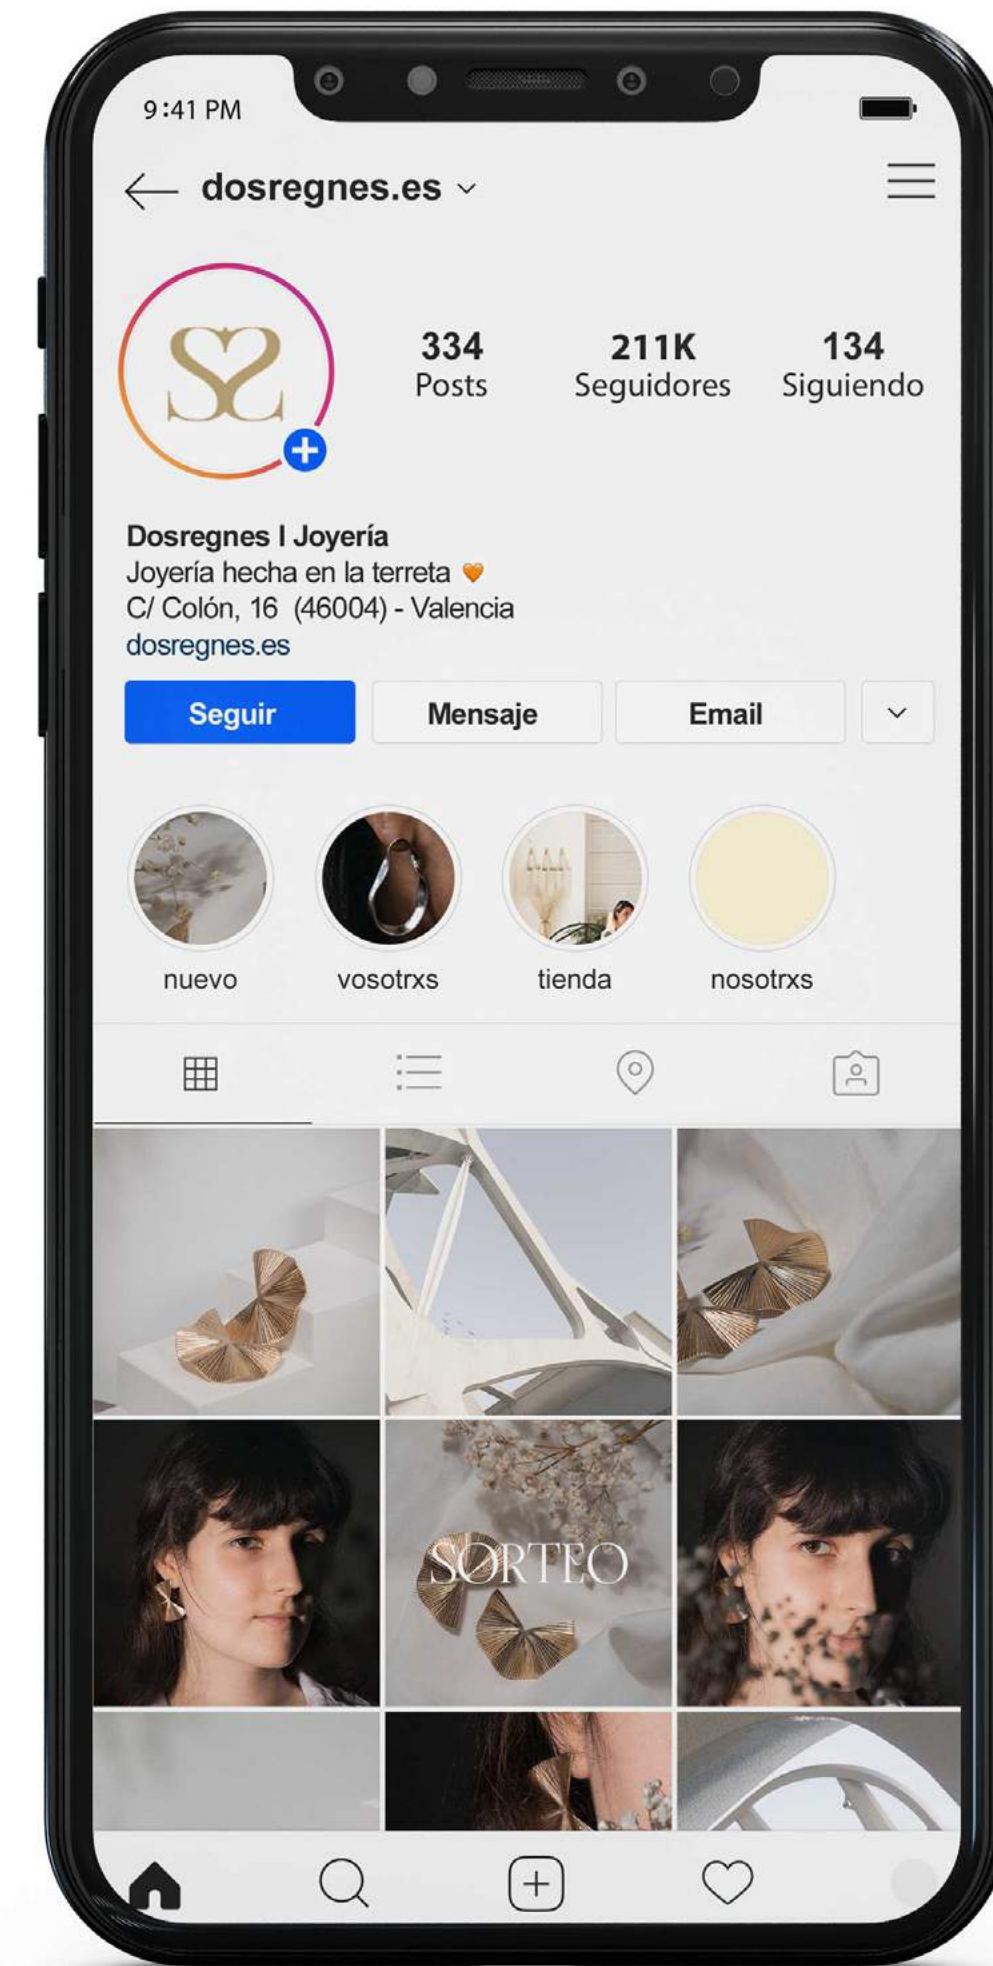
9:41 PM

dosregnes.es

334
Posts

211K
Seguidores

134
Siguiendo

Dosregnes I Joyería
Joyería hecha en la terreta 🧡
C/ Colón, 16 (46004) - Valencia
dosregnes.es

Seguir
Mensaje
Email

nuevo
vosotrxs
tienda
nosotrxs

SORTEO